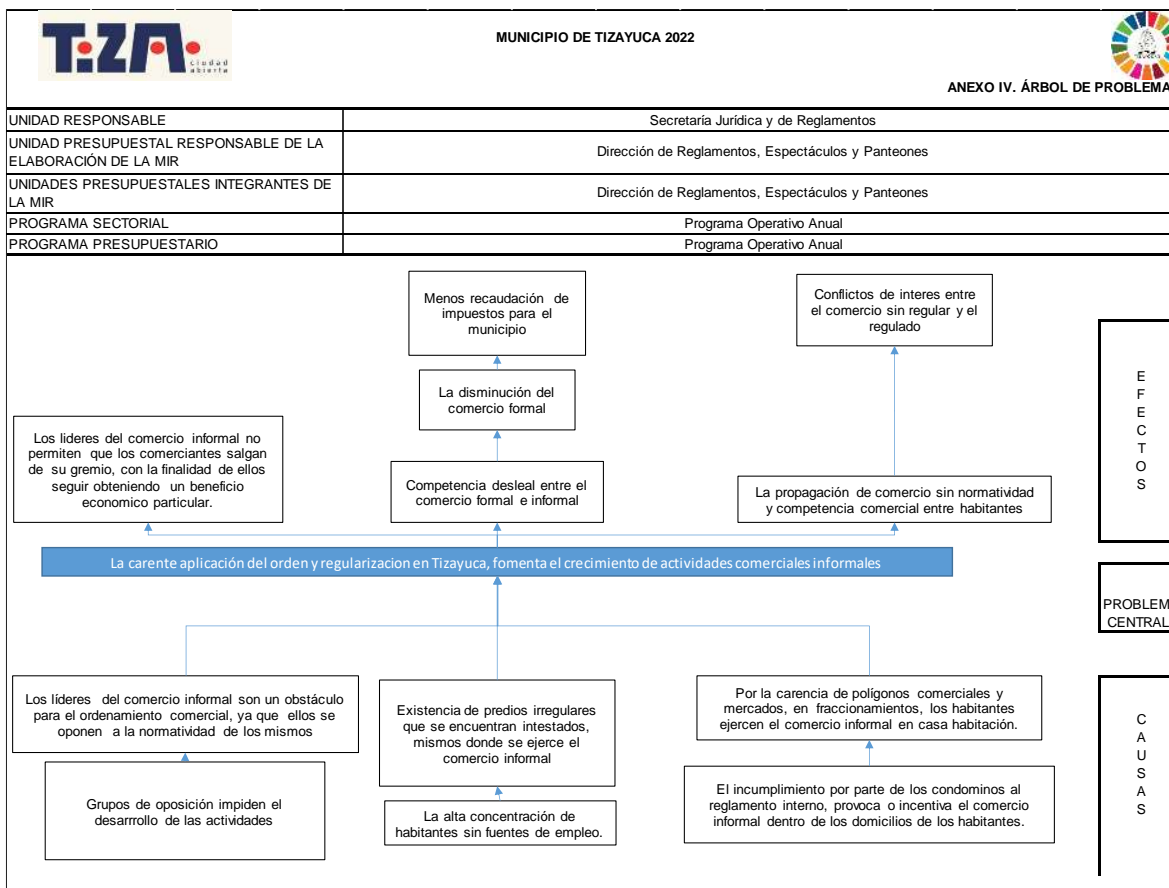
T:ZA ciudad abierta

MUNICIPIO DE TIZAYUCA 2022

ANEXO IV. ÁRBOL DE PROBLEMA

| | |
|---|---|
| UNIDAD RESPONSABLE | Secretaría Jurídica y de Reglamentos |
| UNIDAD PRESUPUESTAL RESPONSABLE DE LA ELABORACIÓN DE LA MIR | Dirección de Reglamentos, Espectáculos y Panteones |
| UNIDADES PRESUPUESTALES INTEGRANTES DE LA MIR | Dirección de Reglamentos, Espectáculos y Panteones |
| PROGRAMA SECTORIAL | Programa Operativo Anual |
| PROGRAMA PRESUPUESTARIO | Programa Operativo Anual |

Menos recaudación de impuestos para el municipio

Conflictos de interes entre el comercio sin regular y el regulado

La disminución del comercio formal

EFECTOS

Los lideres del comercio informal no permiten que los comerciantes salgan de su gremio, con la finalidad de ellos seguir obteniendo un beneficio economico particular.

Competencia desleal entre el comercio formal e informal

La propagación de comercio sin normatividad y competencia comercial entre habitantes

La carente aplicación del orden y regularizacion en Tizayuca, fomenta el crecimiento de actividades comerciales informales

PROBLEM CENTRAL

Los líderes del comercio informal son un obstáculo para el ordenamiento comercial, ya que ellos se oponen a la normatividad de los mismos

Existencia de predios irregulares que se encuentran intestados, mismos donde se ejerce el comercio informal

Por la carencia de polígonos comerciales y mercados, en fraccionamientos, los habitantes ejercen el comercio informal en casa habitación.

CAUSAS

Grupos de oposición impiden el desarrollo de las actividades

La alta concentración de habitantes sin fuentes de empleo.

El incumplimiento por parte de los condominos al reglamento interno, provoca o incentiva el comercio informal dentro de los domicilios de los habitantes.